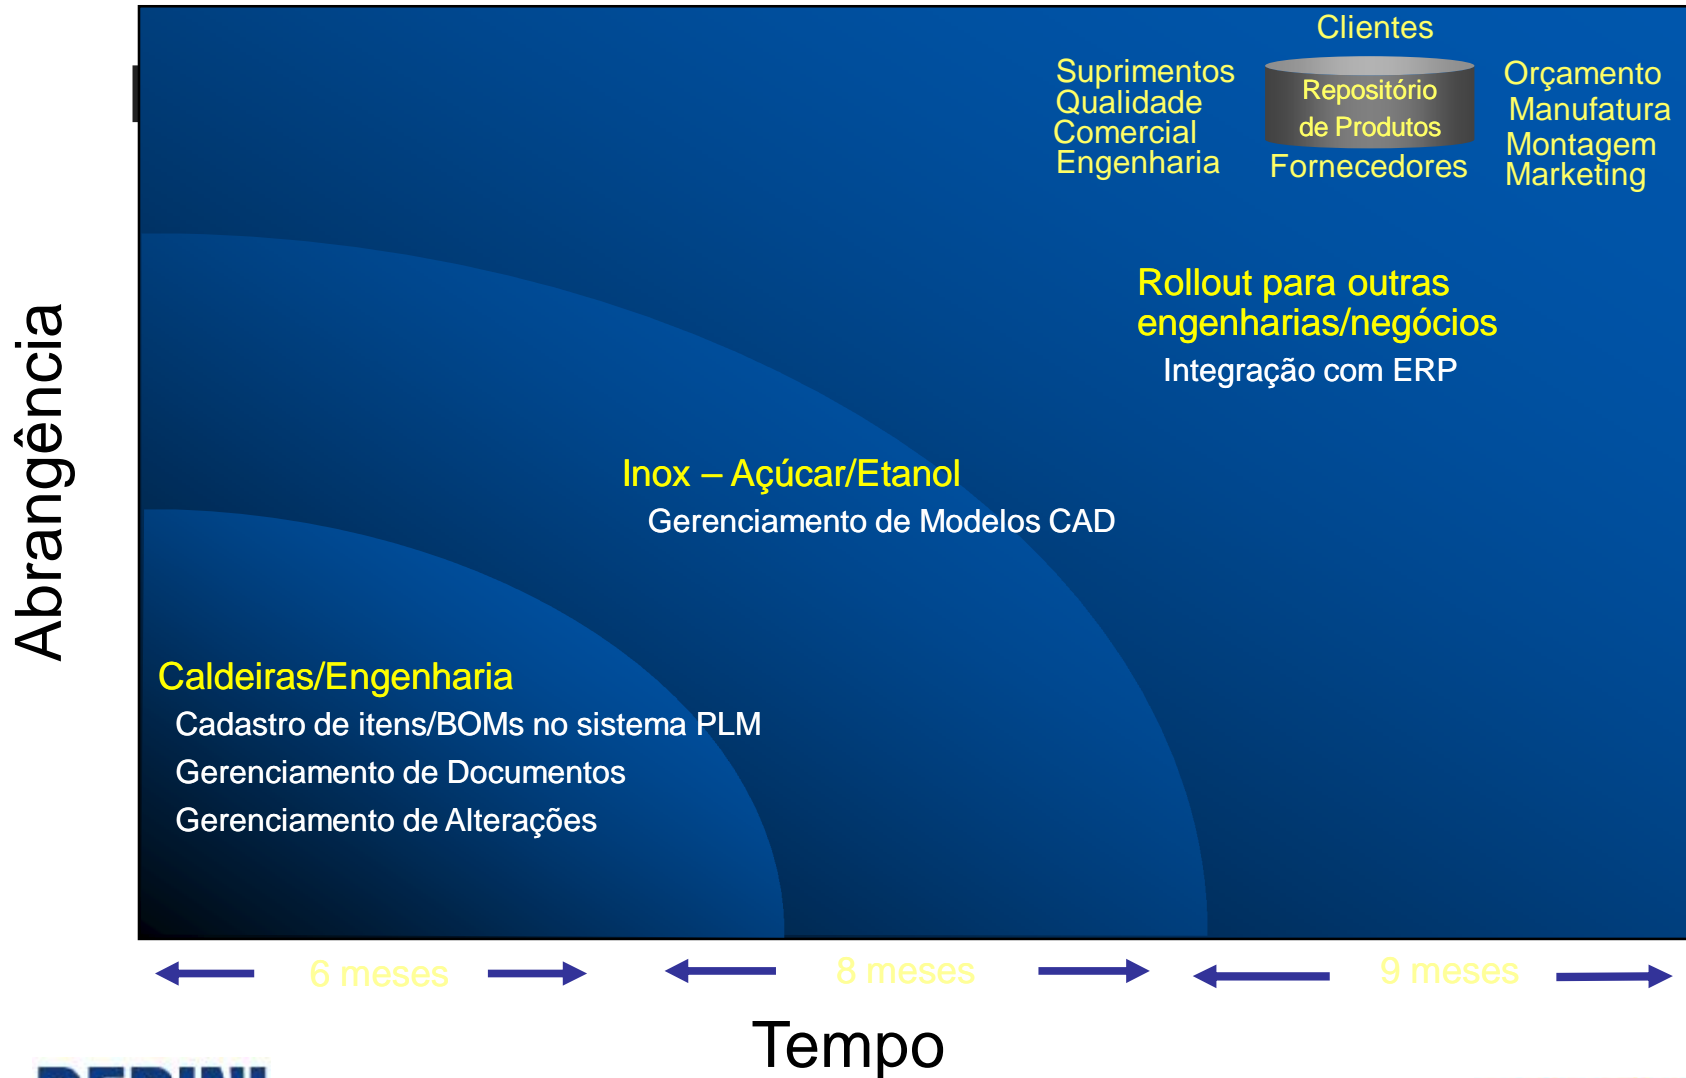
Abrangência

Clientes

Suprimentos
Qualidade
Comercial
Engenharia

Repositório de Produtos

Fornecedores

Orçamento
Manufatura
Montagem
Marketing

Rollout para outras engenharias/negócios

Integração com ERP

Inox – Açúcar/Etanol

Gerenciamento de Modelos CAD

Caldeiras/Engenharia

Cadastro de itens/BOMs no sistema PLM

Gerenciamento de Documentos

Gerenciamento de Alterações

6 meses

8 meses

9 meses

Tempo

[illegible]